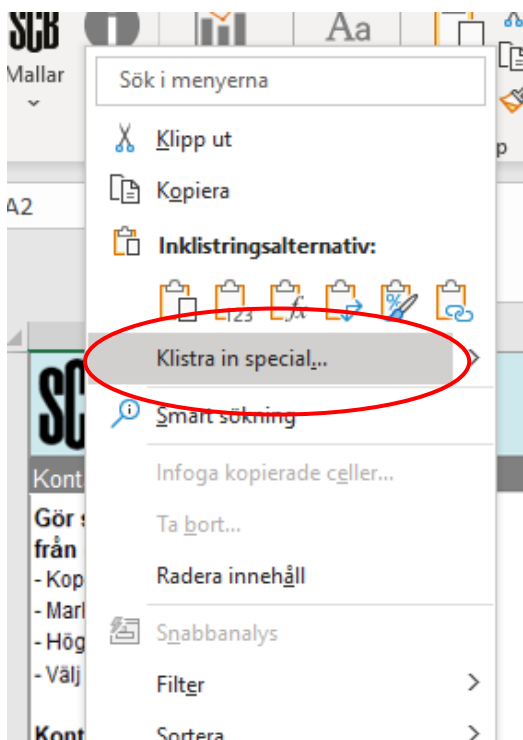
SCB

Mallar

Aa

p

A2

Sök i menyerna

Klipp ut

Kopiera

Inklistringsalternativ:

Klistra in special...

Smart sökning

Infoga kopierade celler...

Ta bort...

Radera innehåll

Snabbanalys

Filter

Sortera

SC

Kont

Gör s
från

- Kop
- Mar
- Hög
- Välj

Kont